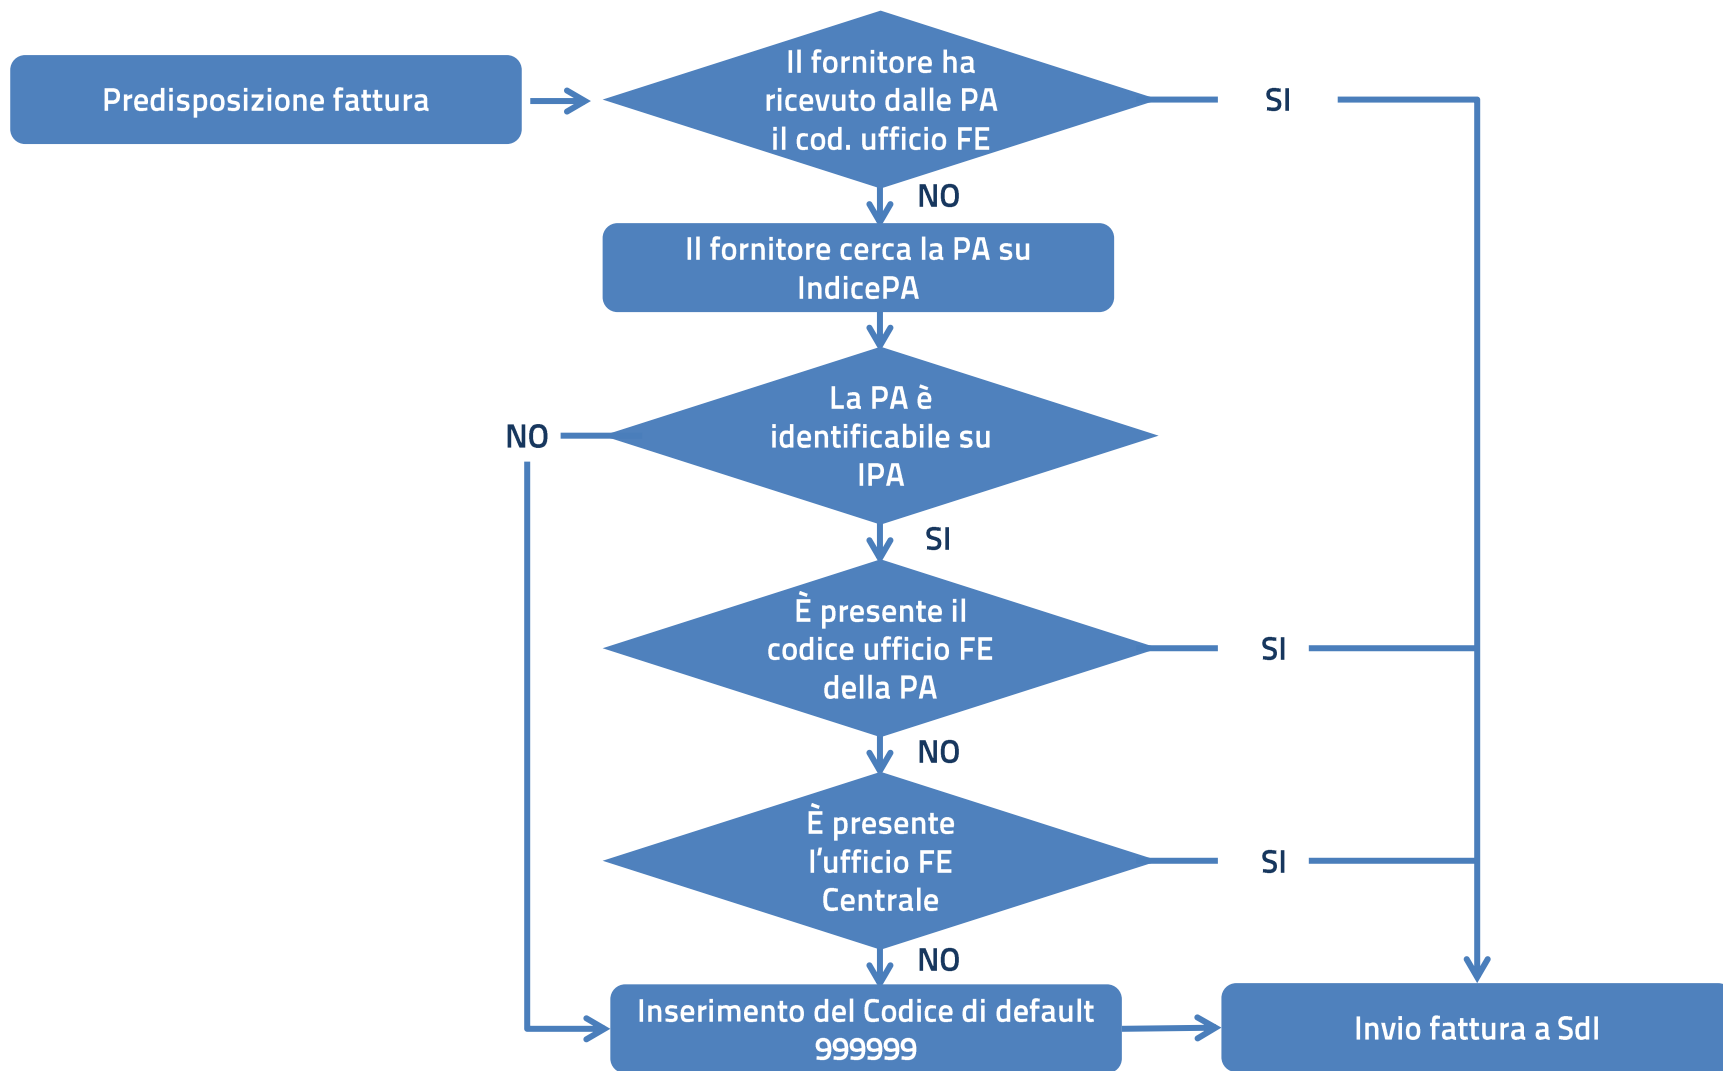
Predisposizione fattura

Il fornitore ha ricevuto dalle PA il cod. ufficio FE

SI

NO

Il fornitore cerca la PA su IndicePA

La PA è identificabile su IPA

NO

SI

È presente il codice ufficio FE della PA

SI

NO

È presente l'ufficio FE Centrale

SI

NO

Inserimento del Codice di default 999999

Invio fattura a SdI